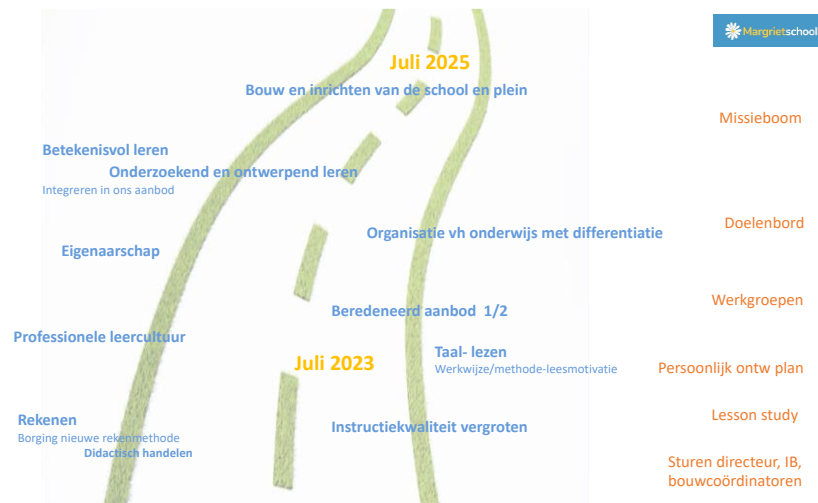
Margrietschool

Juli 2025

Bouw en inrichten van de school en plein

Missieboom

Betekenisvol leren

Onderzoekend en ontwerpend leren

Integreren in ons aanbod

Doelenbord

Organisatie vh onderwijs met differentiatie

Eigenaarschap

Werkgroepen

Beredeneerd aanbod 1/2

Professionele leercultuur

Juli 2023

Taal- lezen

Werkwijze/methode-leesmotivatie

Persoonlijk ontw plan

Lesson study

Rekenen

Borging nieuwe rekenmethode

Didactisch handelen

Instructiekwaliteit vergroten

Sturen directeur, IB, bouwcoördinatoren